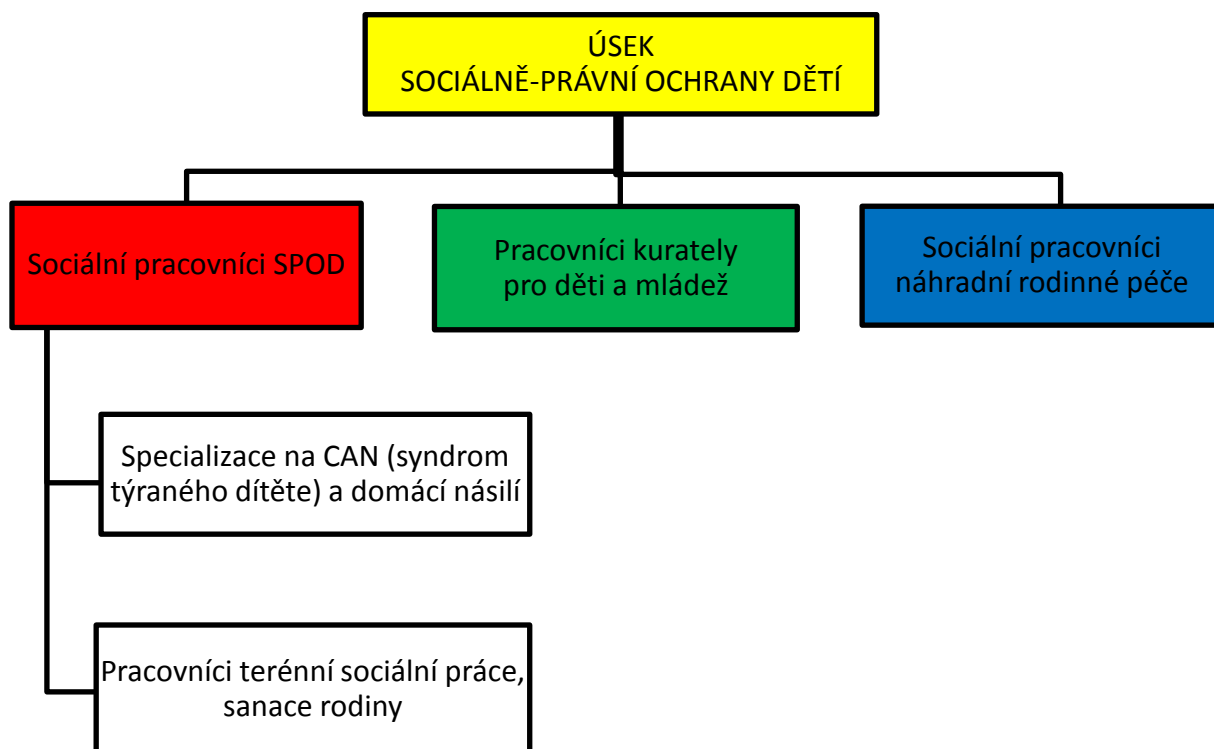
ÚSEK
SOCIÁLNĚ-PRÁVNÍ OCHRANY DĚTÍ

Sociální pracovníci SPOD

Pracovníci kurately pro děti a mládež

Sociální pracovníci náhradní rodinné péče

Specializace na CAN (syndrom týraného dítěte) a domácí násilí

Pracovníci terénní sociální práce, sanace rodiny